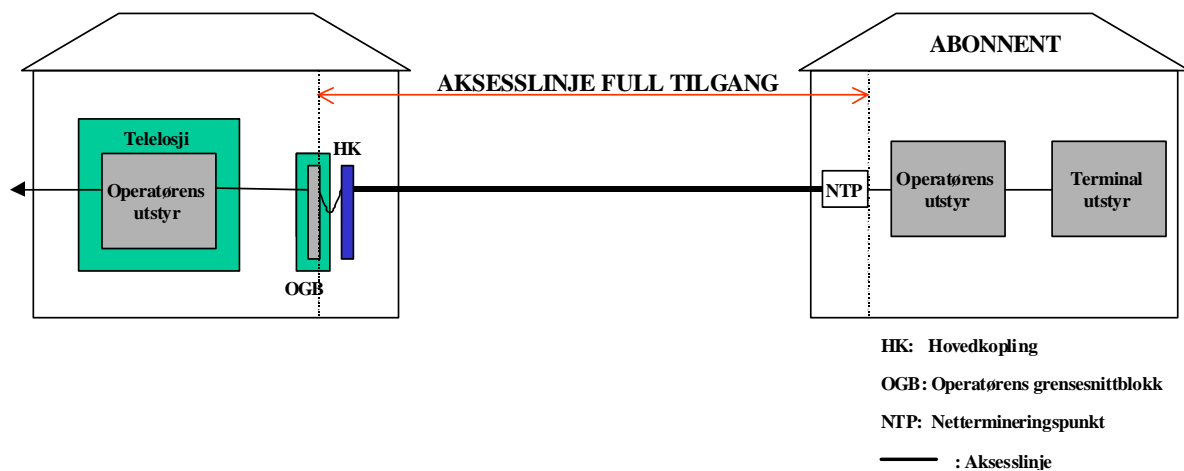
ABONNENT

AKSESSLINJE FULL TILGANG

Telelosji

Operatørens utstyr

HK

OGB

NTP

Operatørens utstyr

Terminal utstyr

HK: Hovedkopling

OGB: Operatørens grensesnittblokk

NTP: Nettermineringspunkt

: Aksesslinje